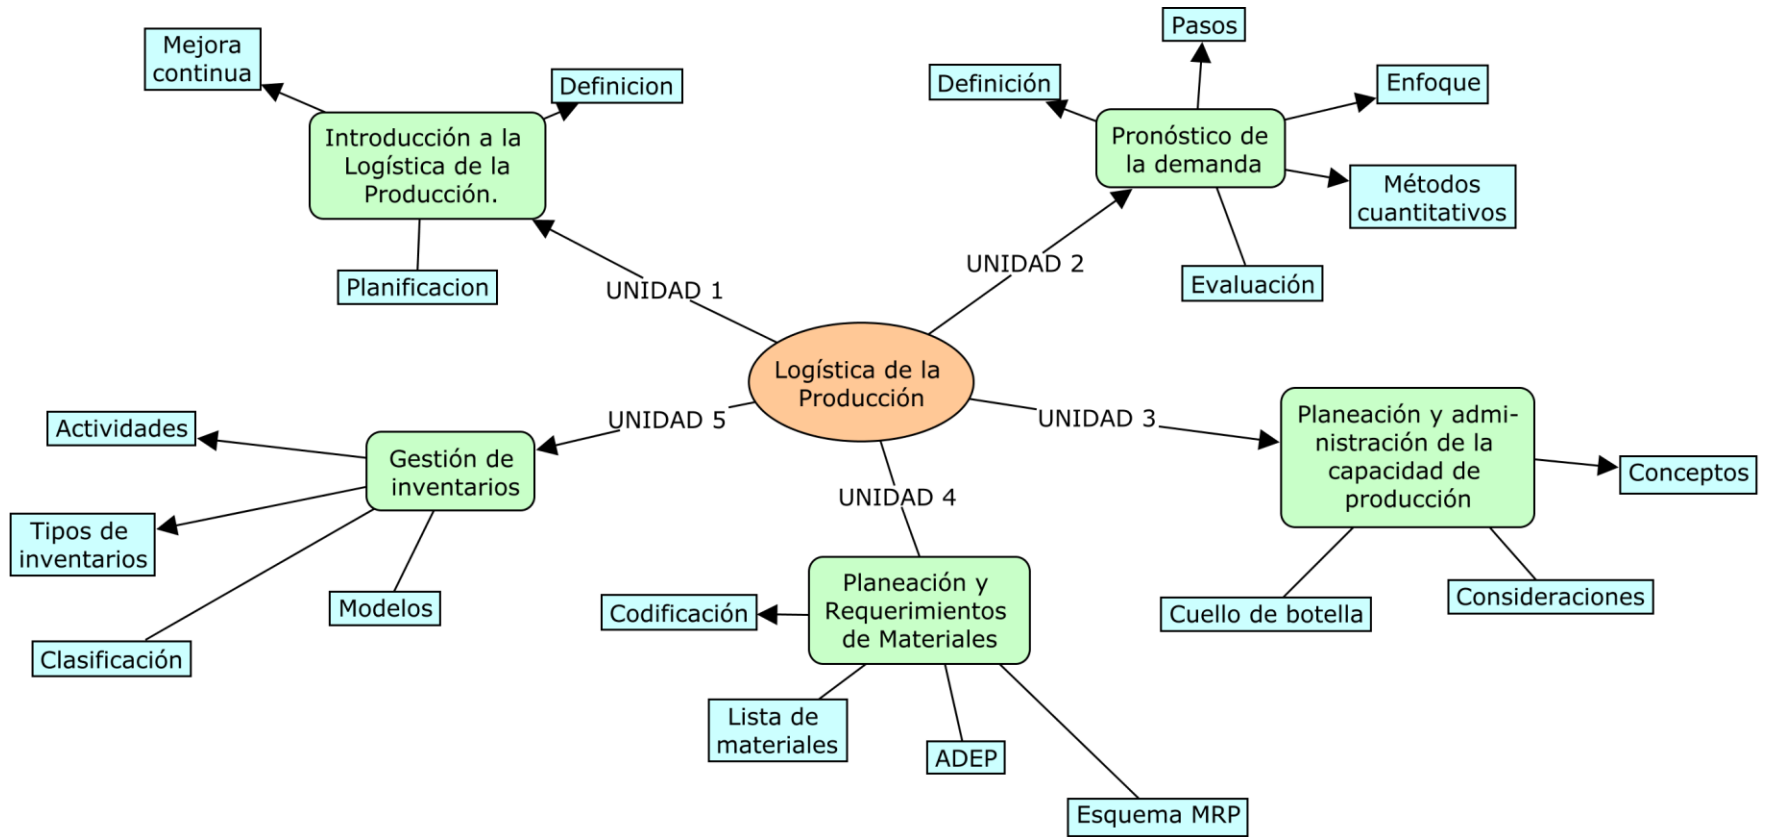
Logística de la Producción

UNIDAD 1

Introducción a la Logística de la Producción.

Mejora continua

Definicion

Planificacion

UNIDAD 2

Pronóstico de la demanda

Pasos

Definición

Enfoque

Métodos cuantitativos

Evaluación

UNIDAD 3

Planeación y administración de la capacidad de producción

Conceptos

Cuello de botella

Consideraciones

UNIDAD 4

Planeación y Requerimientos de Materiales

Codificación

Lista de materiales

ADEP

Esquema MRP

UNIDAD 5

Gestión de inventarios

Actividades

Tipos de inventarios

Modelos

Clasificación